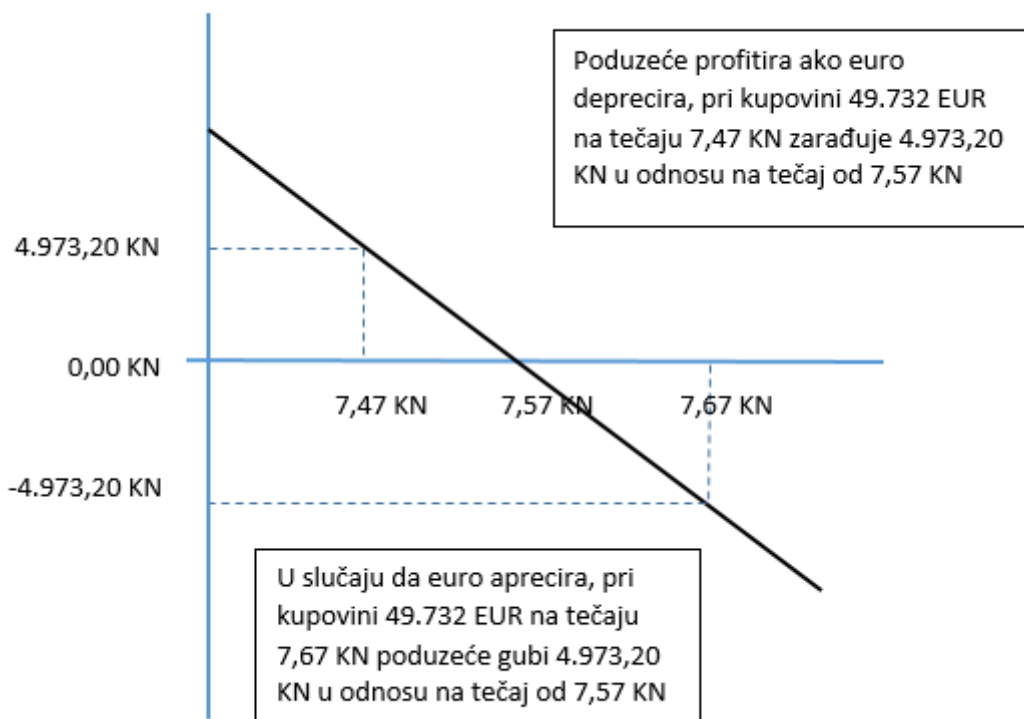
Poduzeće profitira ako euro deprecira, pri kupovini 49.732 EUR na tečaju 7,47 KN zarađuje 4.973,20 KN u odnosu na tečaj od 7,57 KN

4.973,20 KN

0,00 KN

7,47 KN

7,57 KN

7,67 KN

-4.973,20 KN

U slučaju da euro aprecira, pri kupovini 49.732 EUR na tečaju 7,67 KN poduzeće gubi 4.973,20 KN u odnosu na tečaj od 7,57 KN